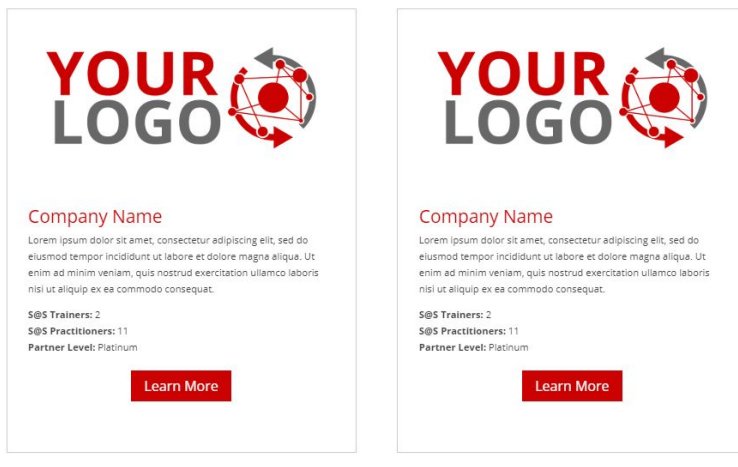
YOUR LOGO

Company Name

Lorem ipsum dolor sit amet, consectetur adipiscing elit, sed do eiusmod tempor incididunt ut labore et dolore magna aliqua. Ut enim ad minim veniam, quis nostrud exercitation ullamco laboris nisi ut aliquip ex ea commodo consequat.

S@S Trainers: 2
S@S Practitioners: 11
Partner Level: Platinum

Learn More

YOUR LOGO

Company Name

Lorem ipsum dolor sit amet, consectetur adipiscing elit, sed do eiusmod tempor incididunt ut labore et dolore magna aliqua. Ut enim ad minim veniam, quis nostrud exercitation ullamco laboris nisi ut aliquip ex ea commodo consequat.

S@S Trainers: 2
S@S Practitioners: 11
Partner Level: Platinum

Learn More